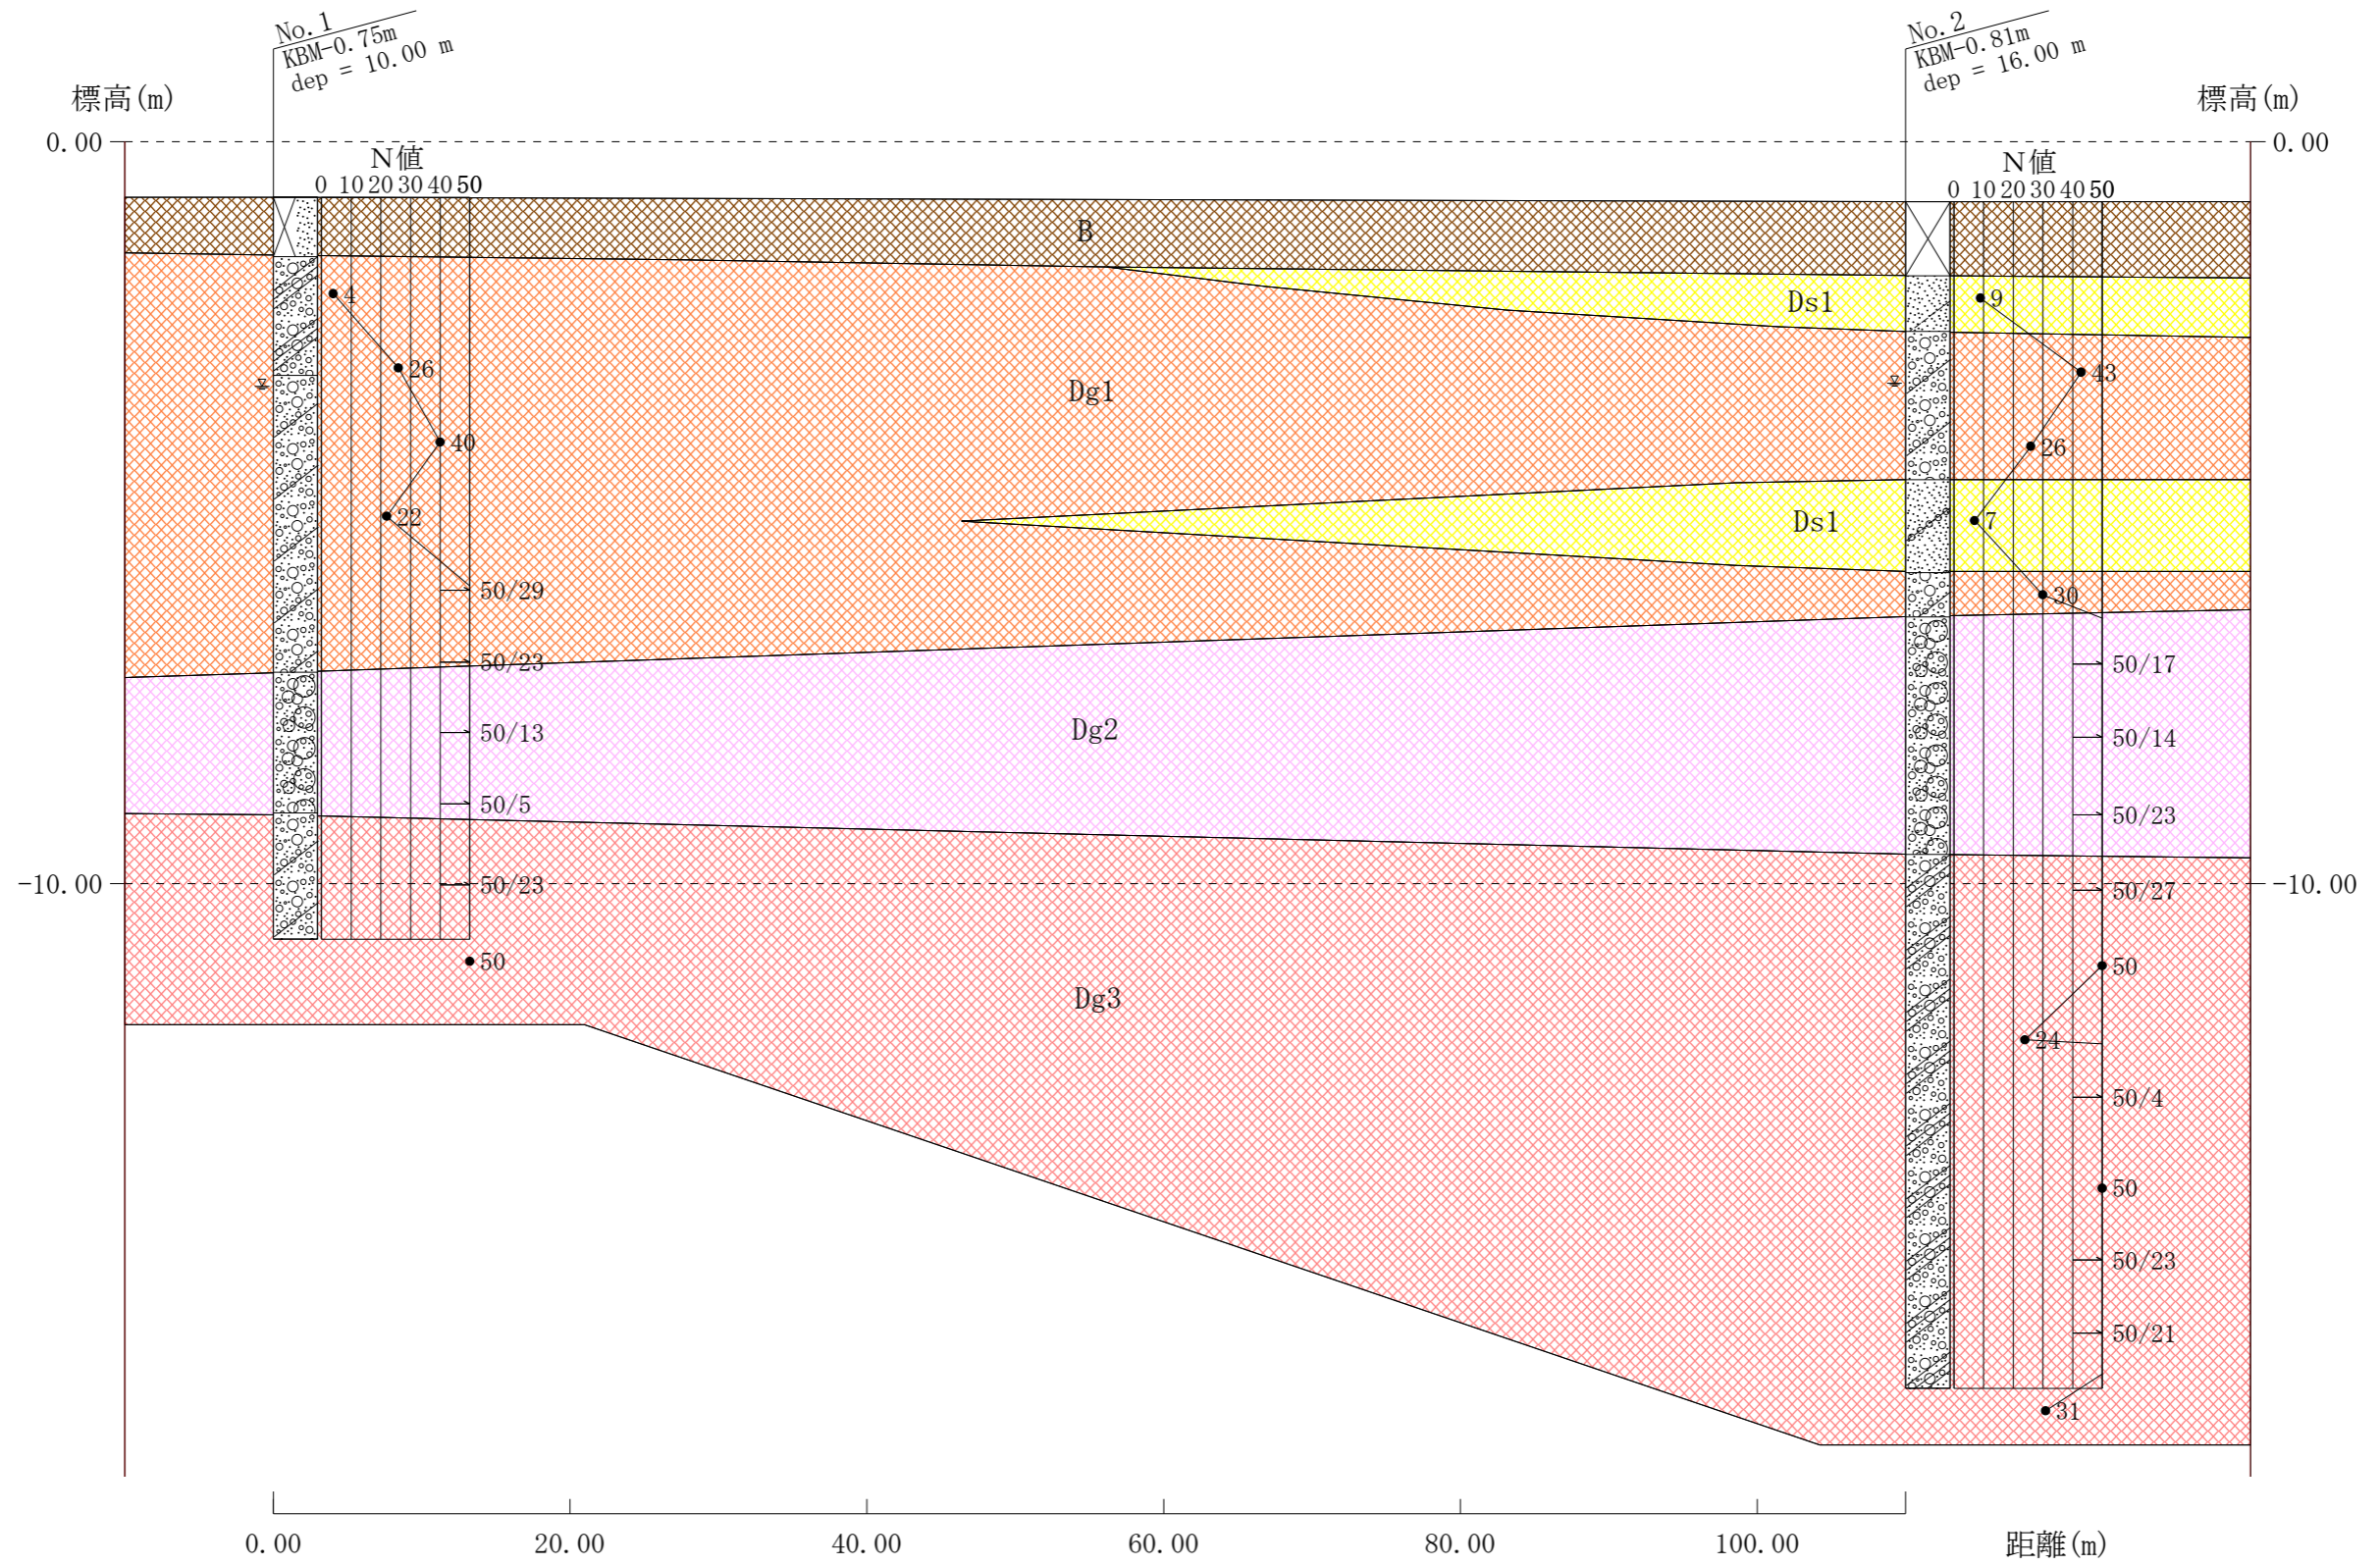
No. 1
KBM-0.75m
dep = 10.00 m

No. 2
KBM-0.81m
dep = 16.00 m

標高(m)
0.00
-10.00

標高(m)
0.00
-10.00

N値
0 10 20 30 40 50

N値
0 10 20 30 40 50

B
Ds1
Dg1
Ds1
Dg2
Dg3

4
26
40
22
50/29
50/23
50/13
50/5
50/23
50

9
43
26
7
30
50/17
50/14
50/23
50/27
50
24
50/4
50
50/23
50/21
31

0.00
20.00
40.00
60.00
80.00
100.00
距離(m)